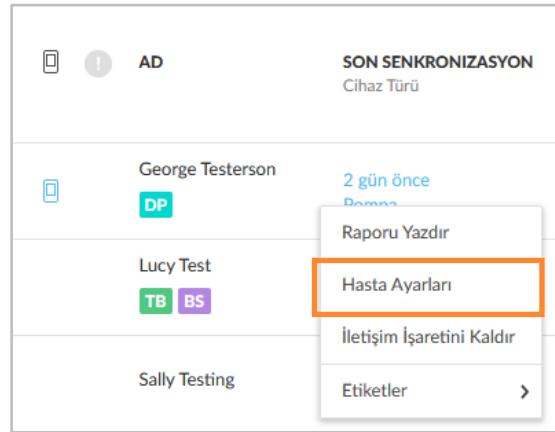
| | | AD | SON SENKRONIZASYON Cihaz Türü |
|---|---|---|---|
| | | George Testerson DP | 2 gün önce Pompa |
| | | Lucy Test TB BS | |
| | | Sally Testing | |

Raporu Yazdır
Hasta Ayarları
İletişim İşaretini Kaldır
Etiketler